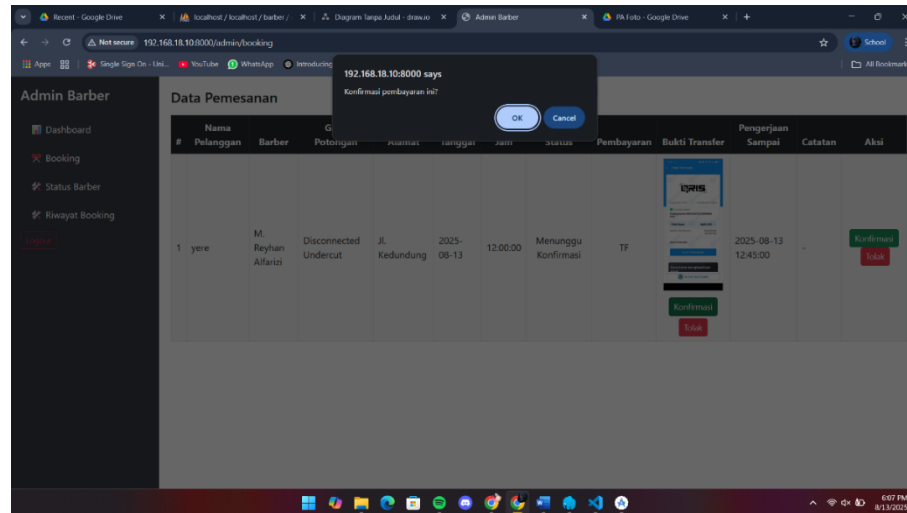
Recent - Google Drive × | localhost / localhost / barber / × | Diagram Tanpa Judul - draw.io × | Admin Barber × | PA Foto - Google Drive × | +

Not secure 192.168.18.10:8000/admin/booking

School

Apps | Single Sign On - Uni... | YouTube | WhatsApp | Introducing

All Bookmarks

192.168.18.10:8000 says
Konfirmasi pembayaran ini?
OK Cancel

Admin Barber

Dashboard
Booking
Status Barber
Riwayat Booking
Logout

Data Pemesanan

| # | Nama Pelanggan | Barber | G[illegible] Potongan | Alamat | Tanggal | Jam | Status | Pembayaran | Bukti Transfer | Pengerjaan Sampai | Catatan | Aksi |
|---|---|---|---|---|---|---|---|---|---|---|---|---|
| 1 | yere | M. Reyhan Alfarizi | Disconnected Undercut | Jl. Kedundung | 2025-08-13 | 12:00:00 | Menunggu Konfirmasi | TF | QRIS Konfirmasi Tolak | 2025-08-13 12:45:00 | - | Konfirmasi Tolak |

6:07 PM
8/13/2025